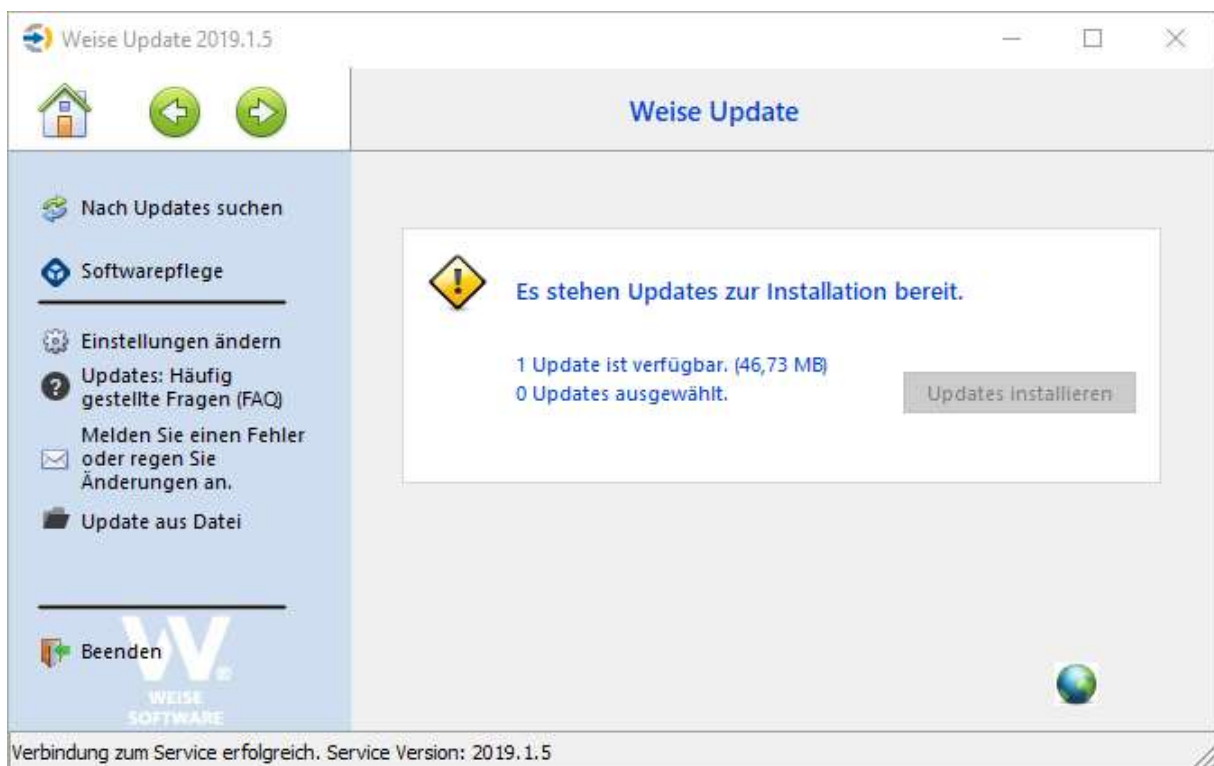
Weise Update 2019.1.5

Weise Update

Nach Updates suchen

Softwarepflege

Einstellungen ändern

Updates: Häufig gestellte Fragen (FAQ)

Melden Sie einen Fehler oder regen Sie Änderungen an.

Update aus Datei

Beenden

WEISE SOFTWARE

Es stehen Updates zur Installation bereit.

1 Update ist verfügbar. (46,73 MB)
0 Updates ausgewählt.

Updates installieren

Verbindung zum Service erfolgreich. Service Version: 2019.1.5